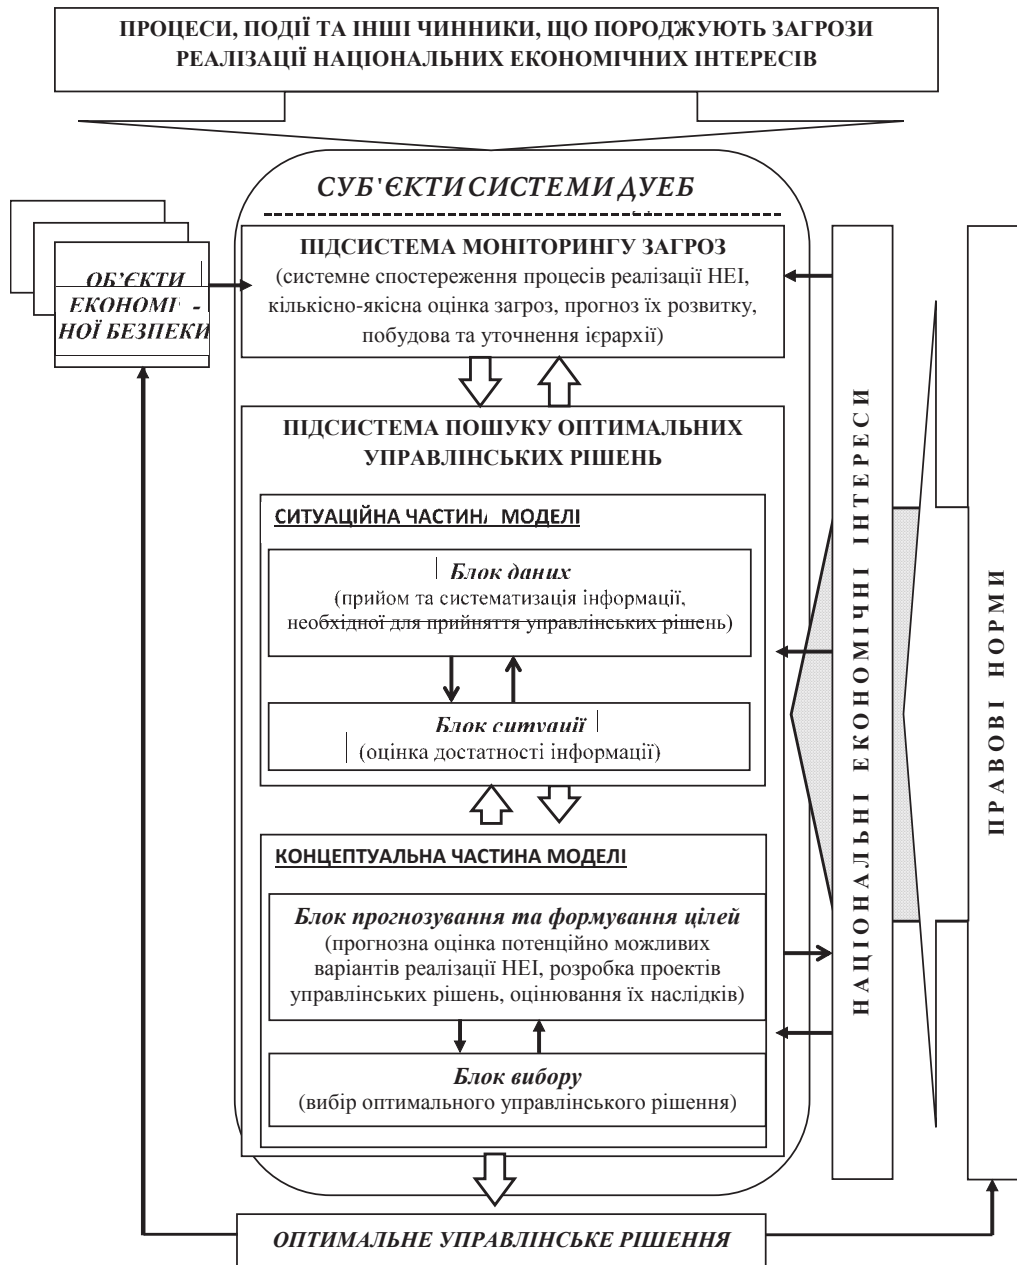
ПРОЦЕСИ, ПОДІЇ ТА ІНШІ ЧИННИКИ, ЩО ПОРОДЖУЮТЬ ЗАГРОЗИ РЕАЛІЗАЦІЇ НАЦІОНАЛЬНИХ ЕКОНОМІЧНИХ ІНТЕРЕСІВ

СУБ'ЄКТИ СИСТЕМИ ДУЕБ

ОБ'ЄКТИ ЕКОНОМІ - НОЇ БЕЗПЕКИ

ПІДСИСТЕМА МОНІТОРИНГУ ЗАГРОЗ
(системне спостереження процесів реалізації НЕІ, кількісно-якісна оцінка загроз, прогноз їх розвитку, побудова та уточнення ієрархії)

ПІДСИСТЕМА ПОШУКУ ОПТИМАЛЬНИХ УПРАВЛІНСЬКИХ РІШЕНЬ

СИТУАЦІЙНА ЧАСТИН МОДЕЛІ

Блок даних
(прийом та систематизація інформації, необхідної для прийняття управлінських рішень)

Блок ситуації
(оцінка достатності інформації)

КОНЦЕПТУАЛЬНА ЧАСТИНА МОДЕЛІ

Блок прогнозування та формування цілей
(прогнозна оцінка потенційно можливих варіантів реалізації НЕІ, розробка проектів управлінських рішень, оцінювання їх наслідків)

Блок вибору
(вибір оптимального управлінського рішення)

НАЦІОНАЛЬНІ ЕКОНОМІЧНІ ІНТЕРЕСИ

ПРАВОВІ НОРМИ

ОПТИМАЛЬНЕ УПРАВЛІНСЬКЕ РІШЕННЯ